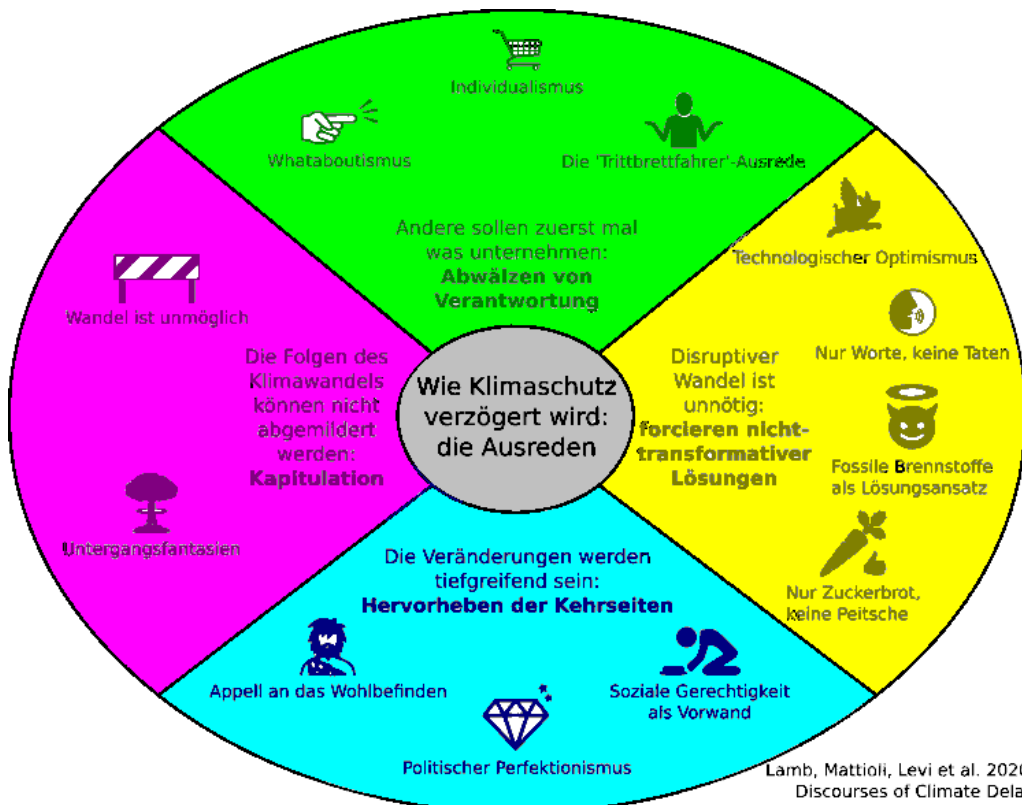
Wie Klimaschutz verzögert wird: die Ausreden

Individualismus

Whataboutismus

Die 'Trittbrettfahrer'-Ausrede

Andere sollen zuerst mal was unternehmen: **Abwälzen von Verantwortung**

Technologischer Optimismus

Nur Worte, keine Taten

Disruptiver Wandel ist unnötig: **forcieren nicht-transformativer Lösungen**

Fossile Brennstoffe als Lösungsansatz

Nur Zuckerbrot, keine Peitsche

Wandel ist unmöglich

Die Folgen des Klimawandels können nicht abgemildert werden: **Kapitulation**

Untergangsfantasien

Die Veränderungen werden tiefgreifend sein: **Hervorheben der Kehrseiten**

Appell an das Wohlbefinden

Soziale Gerechtigkeit als Vorwand

Politischer Perfektionismus

Lamb, Mattioli, Levi et al. 202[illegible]
Discourses of Climate Dela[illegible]